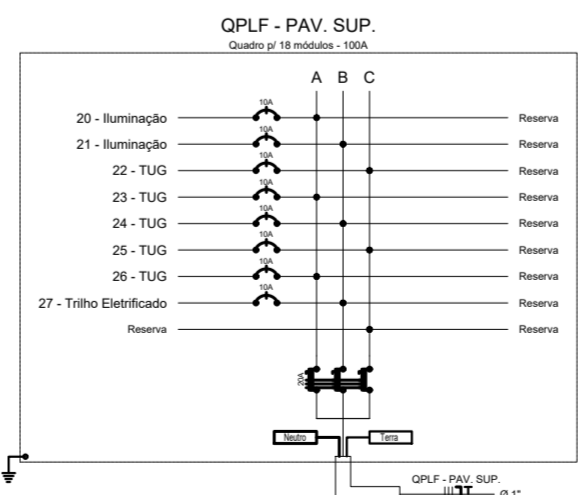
QPLF - PAV. SUP.
Quadro p/ 18 módulos - 100A

A B C

10A
20 - Iluminação
Reserva
10A
21 - Iluminação
Reserva
10A
22 - TUG
Reserva
10A
23 - TUG
Reserva
10A
24 - TUG
Reserva
10A
25 - TUG
Reserva
10A
26 - TUG
Reserva
10A
27 - Trilho Eletrificado
Reserva
Reserva
Reserva

20A

Neutro
Terra

QPLF - PAV. SUP.
Ø 1"